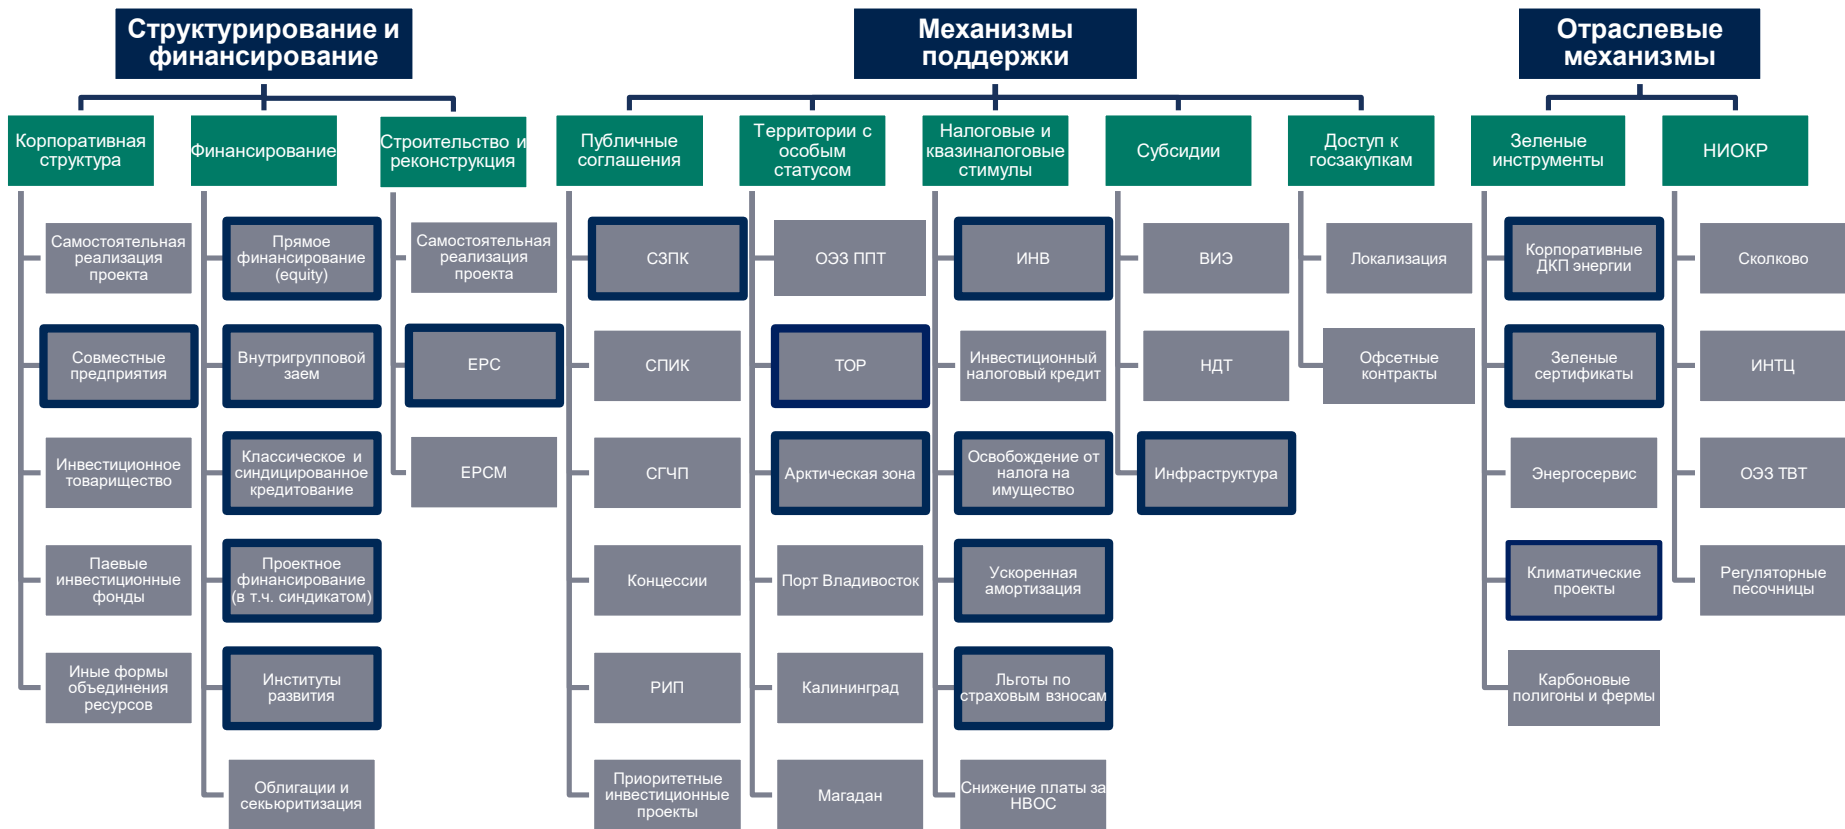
Структурирование и финансирование

Механизмы поддержки

Отраслевые механизмы

Корпоративная структура

Самостоятельная реализация проекта

Совместные предприятия

Инвестиционное товарищество

Паевые инвестиционные фонды

Иные формы объединения ресурсов

Финансирование

Прямое финансирование (equity)

Внутригрупповой заем

Классическое и синдицированное кредитование

Проектное финансирование (в т.ч. синдикатом)

Институты развития

Облигации и секьюритизация

Строительство и реконструкция

Самостоятельная реализация проекта

EPC

EPCM

Публичные соглашения

СЗПК

СПИК

СГЧП

Концессии

РИП

Приоритетные инвестиционные проекты

Территории с особым статусом

ОЭЗ ППТ

ТОР

Арктическая зона

Порт Владивосток

Калининград

Магадан

Налоговые и квазиналоговые стимулы

ИНВ

Инвестиционный налоговый кредит

Освобождение от налога на имущество

Ускоренная амортизация

Льготы по страховым взносам

Снижение платы за НВОС

Субсидии

ВИЭ

НДТ

Инфраструктура

Доступ к госзакупкам

Локализация

Офсетные контракты

Зеленые инструменты

Корпоративные ДКП энергии

Зеленые сертификаты

Энергосервис

Климатические проекты

Карбоновые полигоны и фермы

НИОКР

Сколково

ИНТЦ

ОЭЗ ТВТ

Регуляторные песочницы